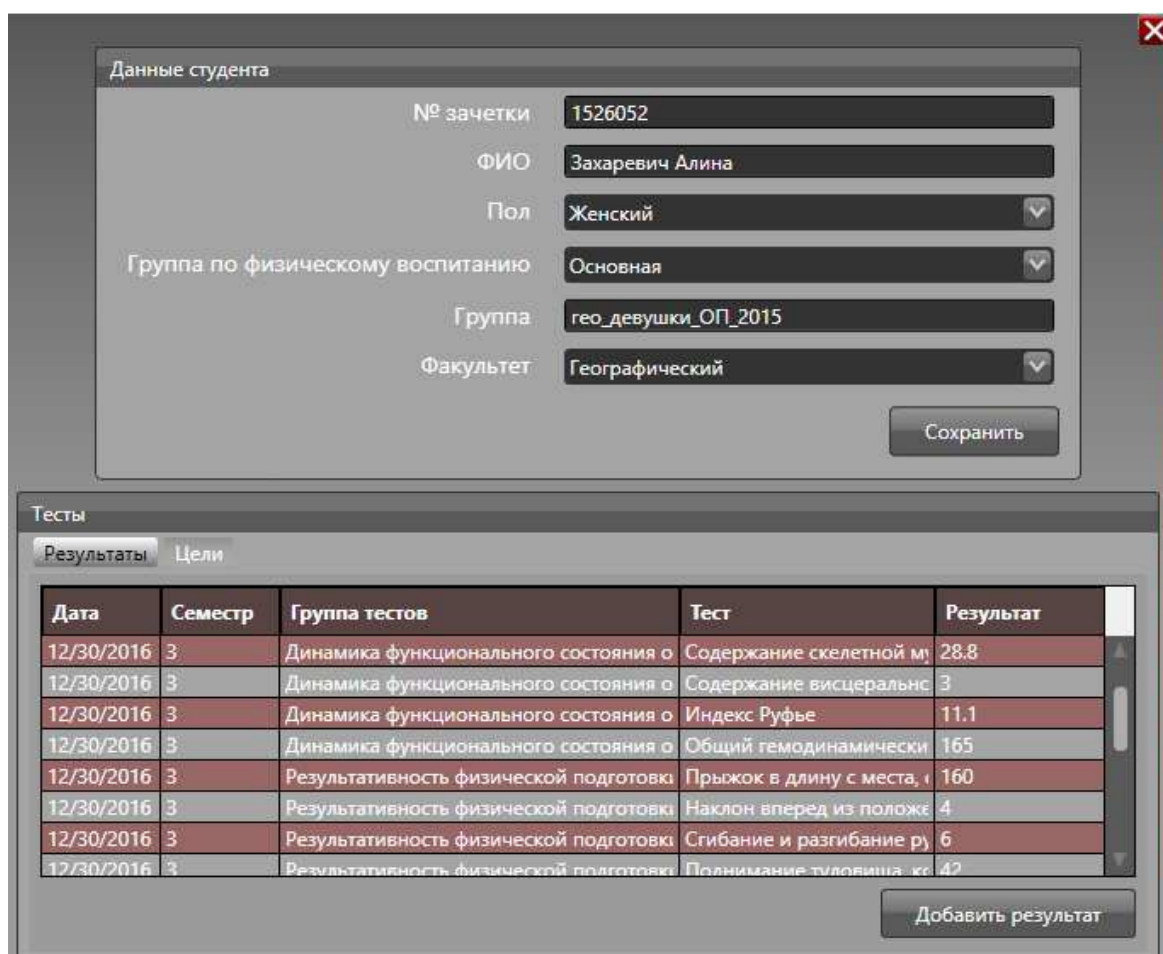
Данные студента

№ зачетки 1526052

ФИО Захаревич Алина

Пол Женский

Группа по физическому воспитанию Основная

Группа гео_девушки_ОП_2015

Факультет Географический

Сохранить

Тесты

Результаты Цели

| Дата | Семестр | Группа тестов | Тест | Результат |
|---|---|---|---|---|
| 12/30/2016 | 3 | Динамика функционального состояния о | Содержание скелетной му | 28.8 |
| 12/30/2016 | 3 | Динамика функционального состояния о | Содержание висцеральнс | 3 |
| 12/30/2016 | 3 | Динамика функционального состояния о | Индекс Руфье | 11.1 |
| 12/30/2016 | 3 | Динамика функционального состояния о | Общий гемодинамически | 165 |
| 12/30/2016 | 3 | Результативность физической подготовкі | Прыжок в длину с места, | 160 |
| 12/30/2016 | 3 | Результативность физической подготовкі | Наклон вперед из положе | 4 |
| 12/30/2016 | 3 | Результативность физической подготовкі | Сгибание и разгибание ру | 6 |
| 12/30/2016 | 3 | Результативность физической подготовкі | Поднимание туловища, кс | 42 |

Добавить результат